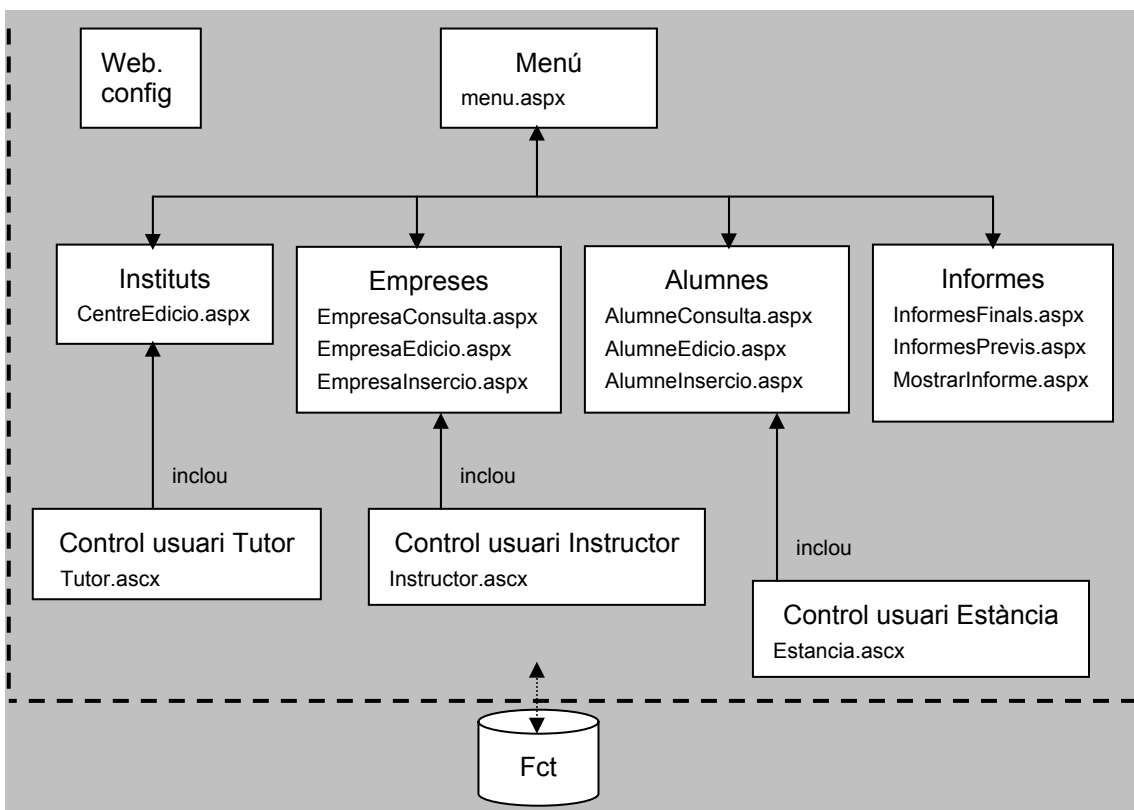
Web. config

Menú
menu.aspx

Instituts
CentreEdicio.aspx

Empreses
EmpresaConsulta.aspx
EmpresaEdicio.aspx
EmpresaInsercio.aspx

Alumnes
AlumneConsulta.aspx
AlumneEdicio.aspx
AlumneInsercio.aspx

Informes
InformesFinals.aspx
InformesPrevis.aspx
MostrarInforme.aspx

inclou

inclou

inclou

Control usuari Tutor
Tutor.ascx

Control usuari Instructor
Instructor.ascx

Control usuari Estància
Estancia.ascx

Fct